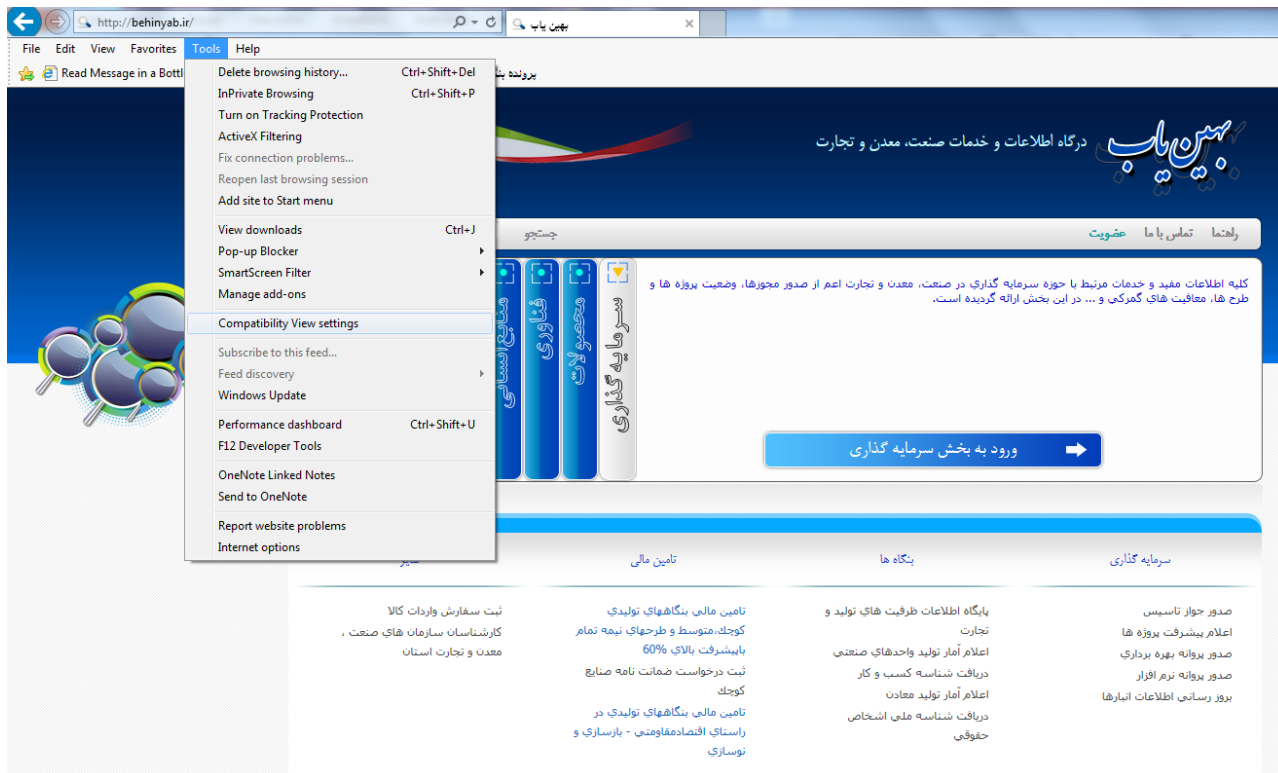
http://behinyab.ir/
بهین یاب
File Edit View Favorites Tools Help
Read Message in a Bottl
پرونده
Delete browsing history... Ctrl+Shift+Del
InPrivate Browsing Ctrl+Shift+P
Turn on Tracking Protection
ActiveX Filtering
Fix connection problems...
Reopen last browsing session
Add site to Start menu
View downloads Ctrl+J
Pop-up Blocker
SmartScreen Filter
Manage add-ons
Compatibility View settings
Subscribe to this feed...
Feed discovery
Windows Update
Performance dashboard Ctrl+Shift+U
F12 Developer Tools
OneNote Linked Notes
Send to OneNote
Report website problems
Internet options

بهین یاب درگاه اطلاعات و خدمات صنعت، معدن و تجارت
راهنما تماس با ما عضویت
جستجو
کلیه اطلاعات مفید و خدمات مرتبط با حوزه سرمایه گذاری در صنعت، معدن و تجارت اعم از صدور مجوزها، وضعیت پروژه ها و طرح ها، معافیت های گمرکی و ... در این بخش ارائه گردیده است.
سرمایه گذاری
مجموعه ها
فناوری
منابع انسانی
ورود به بخش سرمایه گذاری

سرمایه گذاری
صدور جواز تاسیس
اعلام پیشرفت پروژه ها
صدور پروانه بهره برداری
صدور پروانه نرم افزار
بروز رسانی اطلاعات انبارها

بنگاه ها
پایگاه اطلاعات ظرفیت های تولید و تجارت
اعلام آمار تولید واحدهای صنعتی
دریافت شناسه کسب و کار
اعلام آمار تولید معادن
دریافت شناسه ملی اشخاص حقوقی

تامین مالی
تامین مالی بنگاههای تولیدی کوچک،متوسط و طرحهای نیمه تمام باپیشرفت بالای 60%
ثبت درخواست ضمانت نامه صنایع کوچک
تامین مالی بنگاههای تولیدی در راستای اقتصادمقاومتی - بازسازی و نوسازی

سایر
ثبت سفارش واردات کالا
کارشناسان سازمان های صنعت ، معدن و تجارت استان